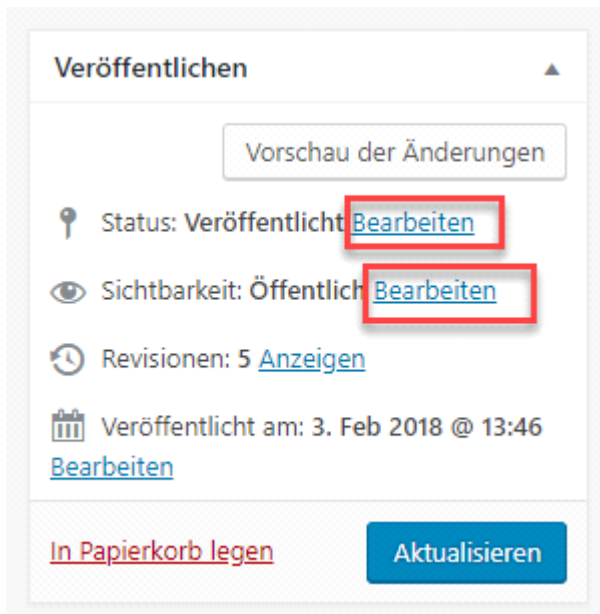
Veröffentlichen

Vorschau der Änderungen

Status: Veröffentlicht Bearbeiten

Sichtbarkeit: Öffentlich Bearbeiten

Revisionen: 5 Anzeigen

Veröffentlicht am: 3. Feb 2018 @ 13:46 Bearbeiten

In Papierkorb legen

Aktualisieren